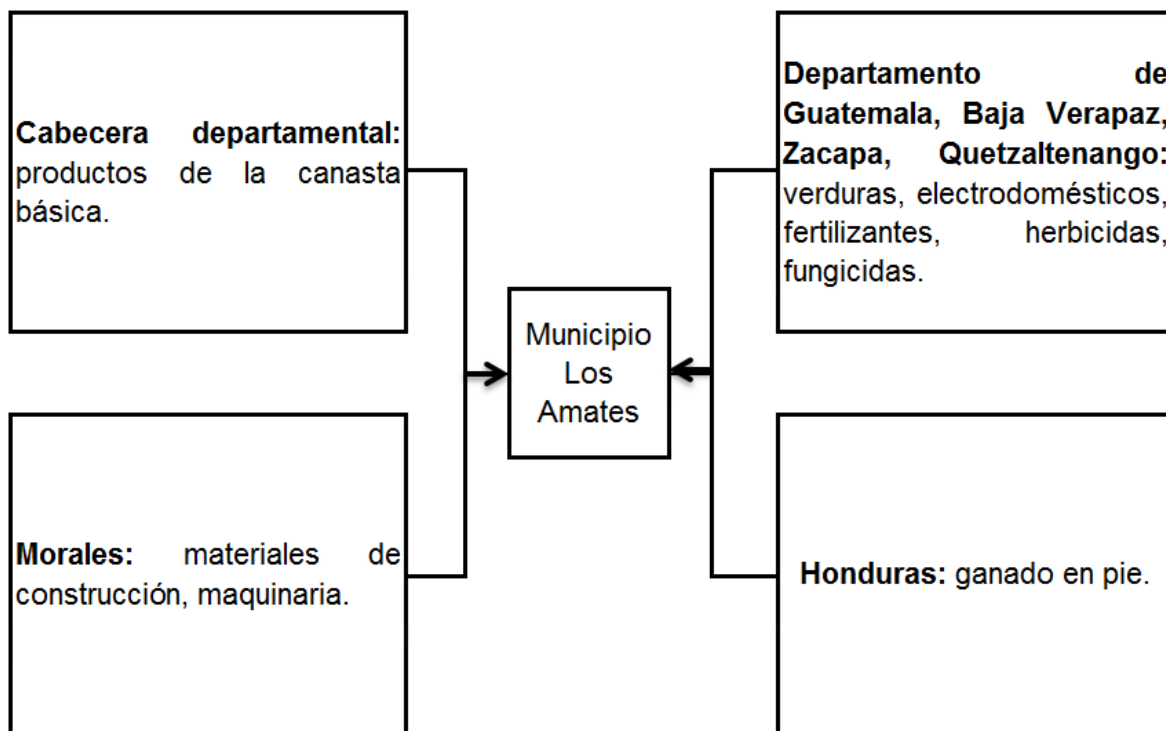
**Cabecera departamental:** productos de la canasta básica.

**Departamento de Guatemala, Baja Verapaz, Zacapa, Quetzaltenango:** verduras, electrodomésticos, fertilizantes, herbicidas, fungicidas.

Municipio Los Amates

**Morales:** materiales de construcción, maquinaria.

**Honduras:** ganado en pie.